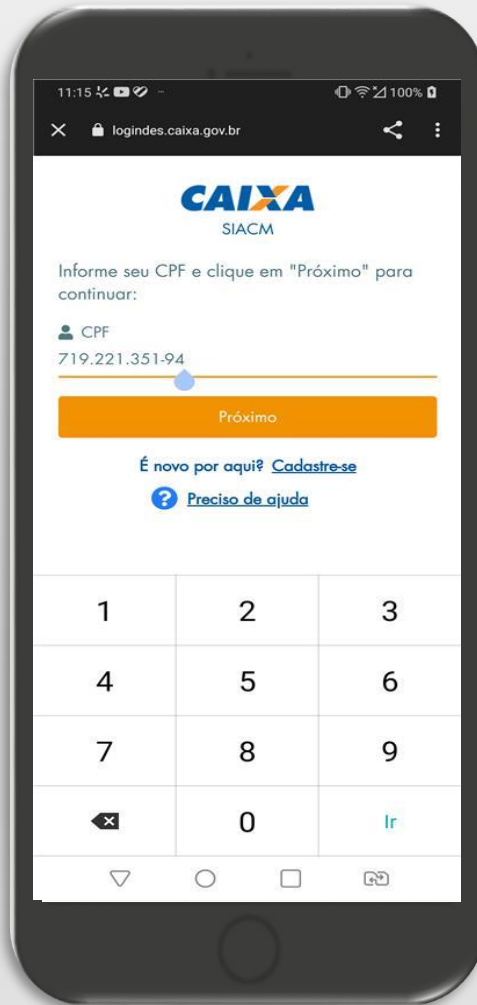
11:15 100%

logindes.caixa.gov.br

CAIXA
SIACM

Informe seu CPF e clique em "Próximo" para continuar:

CPF
719.221.351-94

Próximo

É novo por aqui? Cadastre-se

Preciso de ajuda

| 1 | 2 | 3 |
|---|---|---|
| 4 | 5 | 6 |
| 7 | 8 | 9 |
|  | 0 | Ir |